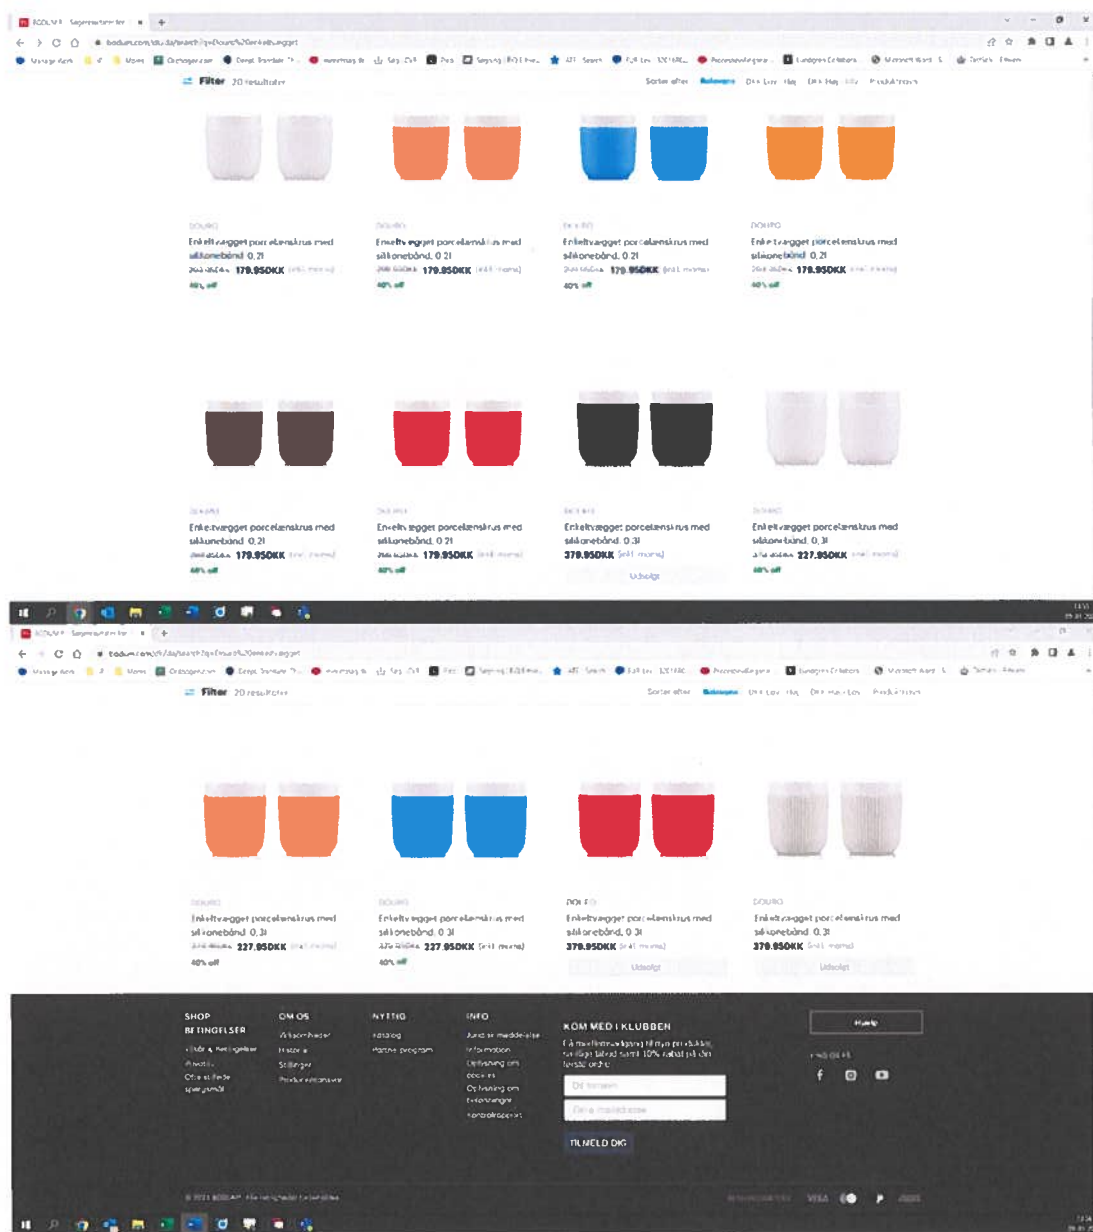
Filter 20 resultater

Sorter efter Relevans

DOURO
Enkeltvægget porcelænskrus med silikonebånd, 0.2l
299.95DKK 179.95DKK
40% off

DOURO
Enkeltvægget porcelænskrus med silikonebånd, 0.2l
299.95DKK 179.95DKK
40% off

DOURO
Enkeltvægget porcelænskrus med silikonebånd, 0.2l
299.95DKK 179.95DKK
40% off

DOURO
Enkeltvægget porcelænskrus med silikonebånd, 0.2l
299.95DKK 179.95DKK
40% off

DOURO
Enkeltvægget porcelænskrus med silikonebånd, 0.2l
299.95DKK 179.95DKK
40% off

DOURO
Enkeltvægget porcelænskrus med silikonebånd, 0.2l
299.95DKK 179.95DKK
40% off

DOURO
Enkeltvægget porcelænskrus med silikonebånd, 0.3l
379.95DKK
Udsolgt

DOURO
Enkeltvægget porcelænskrus med silikonebånd, 0.3l
379.95DKK 227.95DKK
40% off

Filter 20 resultater

Sorter efter Relevans

DOURO
Enkeltvægget porcelænskrus med silikonebånd, 0.3l
379.95DKK 227.95DKK
40% off

DOURO
Enkeltvægget porcelænskrus med silikonebånd, 0.3l
379.95DKK 227.95DKK
40% off

DOURO
Enkeltvægget porcelænskrus med silikonebånd, 0.3l
379.95DKK
Udsolgt

DOURO
Enkeltvægget porcelænskrus med silikonebånd, 0.3l
379.95DKK
Udsolgt

SHOP
BETINGELSER

OM OS

NYTTIG

INFO

KOM MED I KLUBBEN

TILMELD DIG

Hjælp